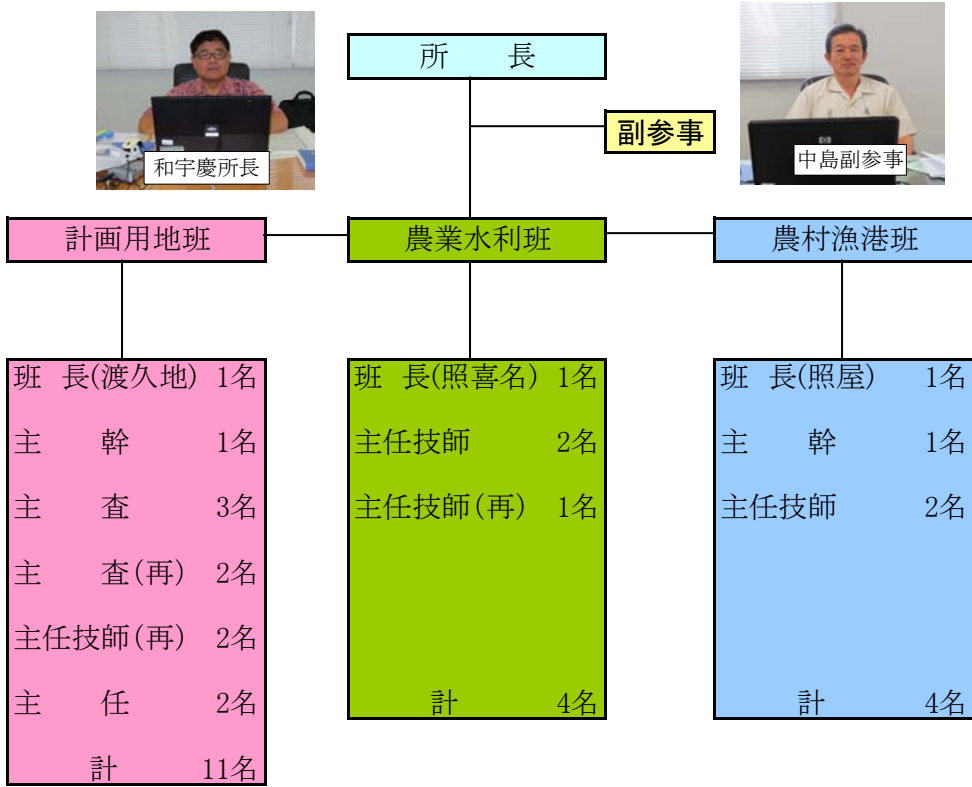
和宇慶所長

所　長

副参事

中島副参事

計画用地班

農業水利班

農村漁港班

班　長(渡久地)　1名
主　幹　1名
主　査　3名
主　査(再)　2名
主任技師(再)　2名
主　任　2名
計　11名

班　長(照喜名)　1名
主任技師　2名
主任技師(再)　1名
計　4名

班　長(照屋)　1名
主　幹　1名
主任技師　2名
計　4名